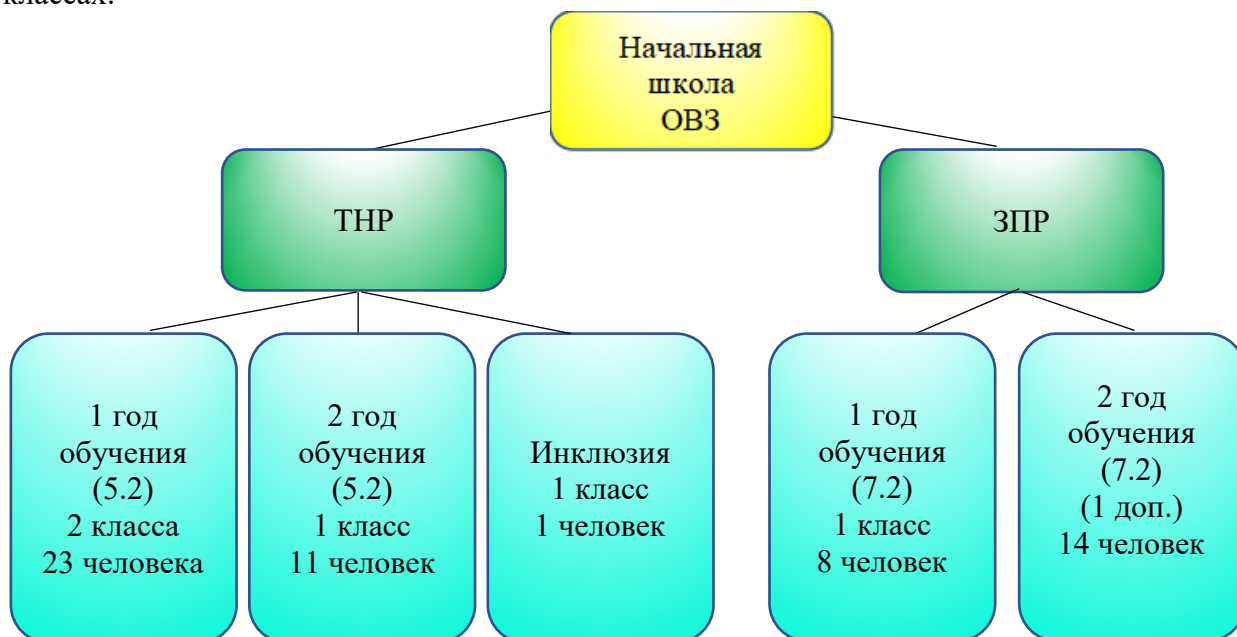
классах:

Начальная школа ОВЗ

ТНР

ЗПР

1 год обучения (5.2) 2 класса 23 человека

2 год обучения (5.2) 1 класс 11 человек

Инклюзия 1 класс 1 человек

1 год обучения (7.2) 1 класс 8 человек

2 год обучения (7.2) (1 доп.) 14 человек